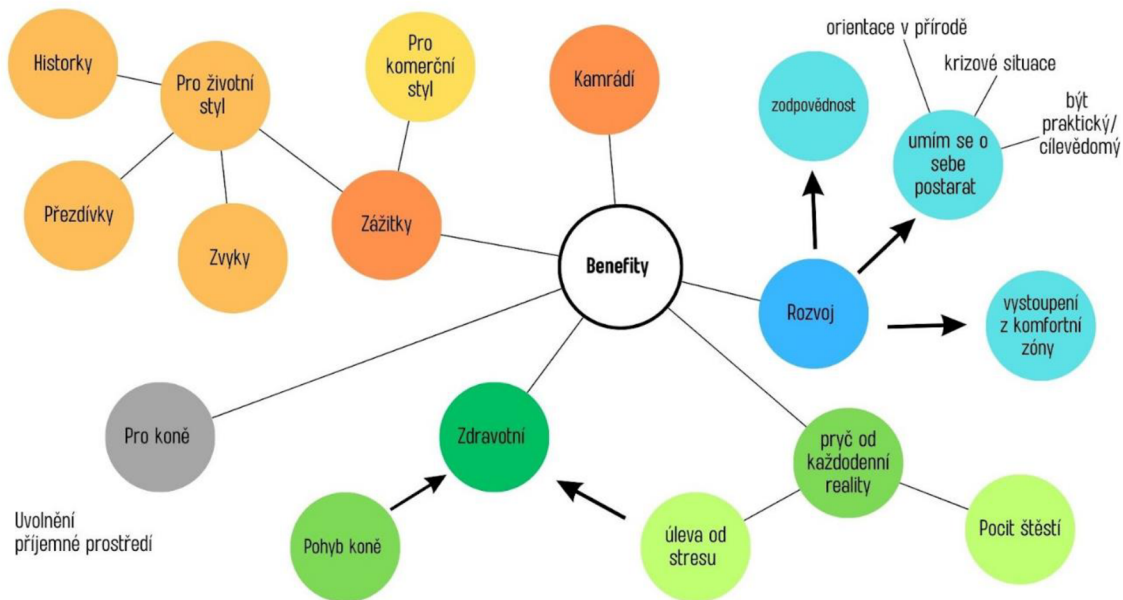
Historky

Pro životní styl

Pro komerční styl

Kamrádi

orientace v přírodě

krizové situace

být praktický/ cílevědomý

zodpovědnost

umím se o sebe postarat

Přezdívky

Zvyky

Zážitky

Benefity

Rozvoj

vystoupení z komfortní zóny

Pro koně

Zdravotní

pryč od každodenní reality

Uvolnění příjemné prostředí

Pohyb koně

úleva od stresu

Pocit štěstí